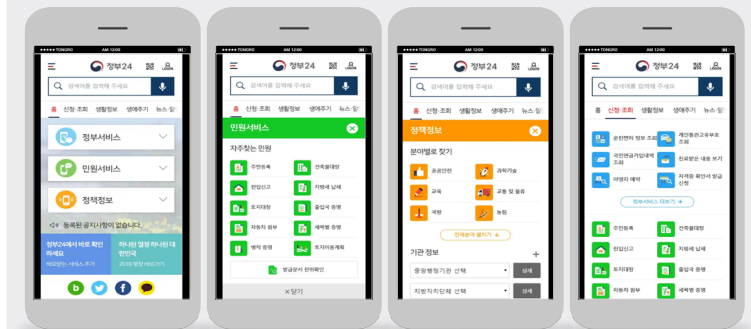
●●●●● TONGRO AM 12:00
정부24
검색어를 입력해 주세요
홈 신청·조회 생활정보 생애주기 뉴스·알
정부서비스
민원서비스
정책정보
등록된 공지사항이 없습니다.
정부24에서 바로 확인하세요
하나된 열정 하나된 대한민국

●●●●● TONGRO AM 12:00
정부24
검색어를 입력해 주세요
홈 신청·조회 생활정보 생애주기 뉴스·알
민원서비스
자주찾는 민원
주민등록
건축물대장
전입신고
지방세 납세
토지대장
출입국 증명
자동차 원부
세목별 증명
병적 증명
토지이용계획
발급문서 진위확인
닫기

●●●●● TONGRO AM 12:00
정부24
검색어를 입력해 주세요
홈 신청·조회 생활정보 생애주기 뉴스·알
정책정보
분야별로 찾기
공공안전
과학기술
교육
교통 및 물류
국방
농림
전체분야 펼치기
기관 정보
중앙행정기관 선택
상세
지방자치단체 선택
상세

●●●●● TONGRO AM 12:00
정부24
검색어를 입력해 주세요
홈 신청·조회 생활정보 생애주기 뉴스·알
운전면허 정보 조회
개인종합자료부르조회
국민연금가입내역조회
진료받은 내용 보기
어린이집 예약
자격증 확인서 발급신청
정부서비스 더보기
주민등록
건축물대장
전입신고
지방세 납세
토지대장
출입국 증명
자동차 원부
세목별 증명